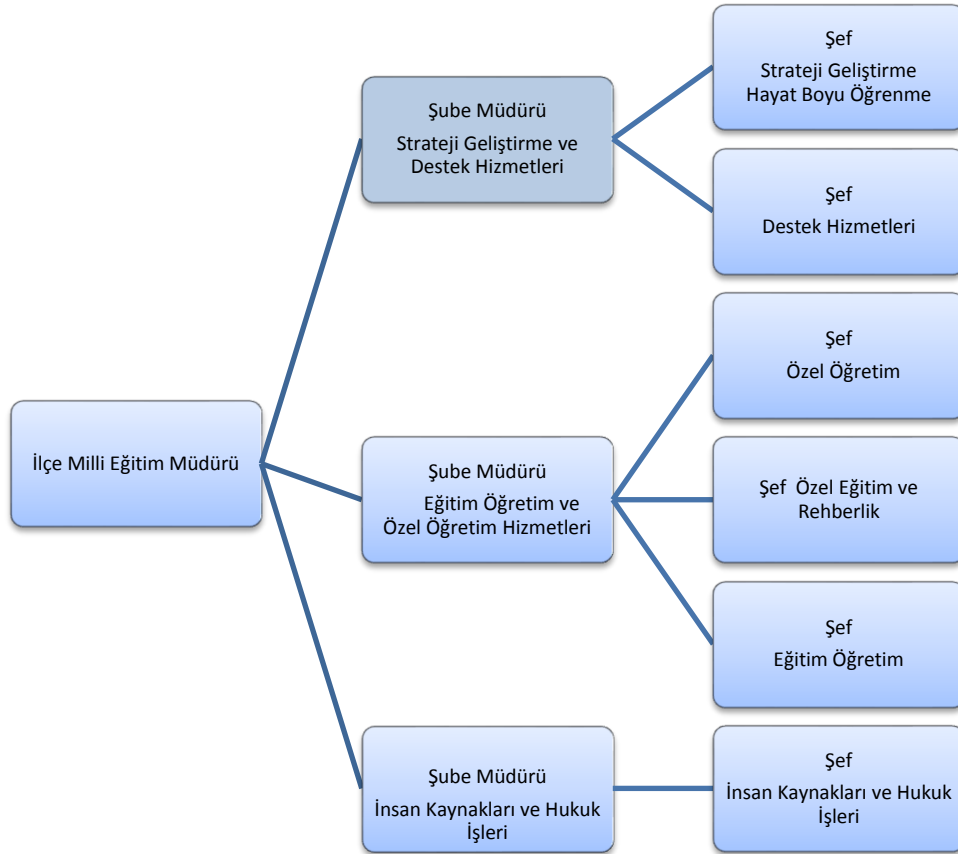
İlçe Milli Eğitim Müdürü

Şube Müdürü
Strateji Geliştirme ve Destek Hizmetleri

Şef
Strateji Geliştirme
Hayat Boyu Öğrenme

Şef
Destek Hizmetleri

Şube Müdürü
Eğitim Öğretim ve Özel Öğretim Hizmetleri

Şef
Özel Öğretim

Şef Özel Eğitim ve Rehberlik

Şef
Eğitim Öğretim

Şube Müdürü
İnsan Kaynakları ve Hukuk İşleri

Şef
İnsan Kaynakları ve Hukuk İşleri